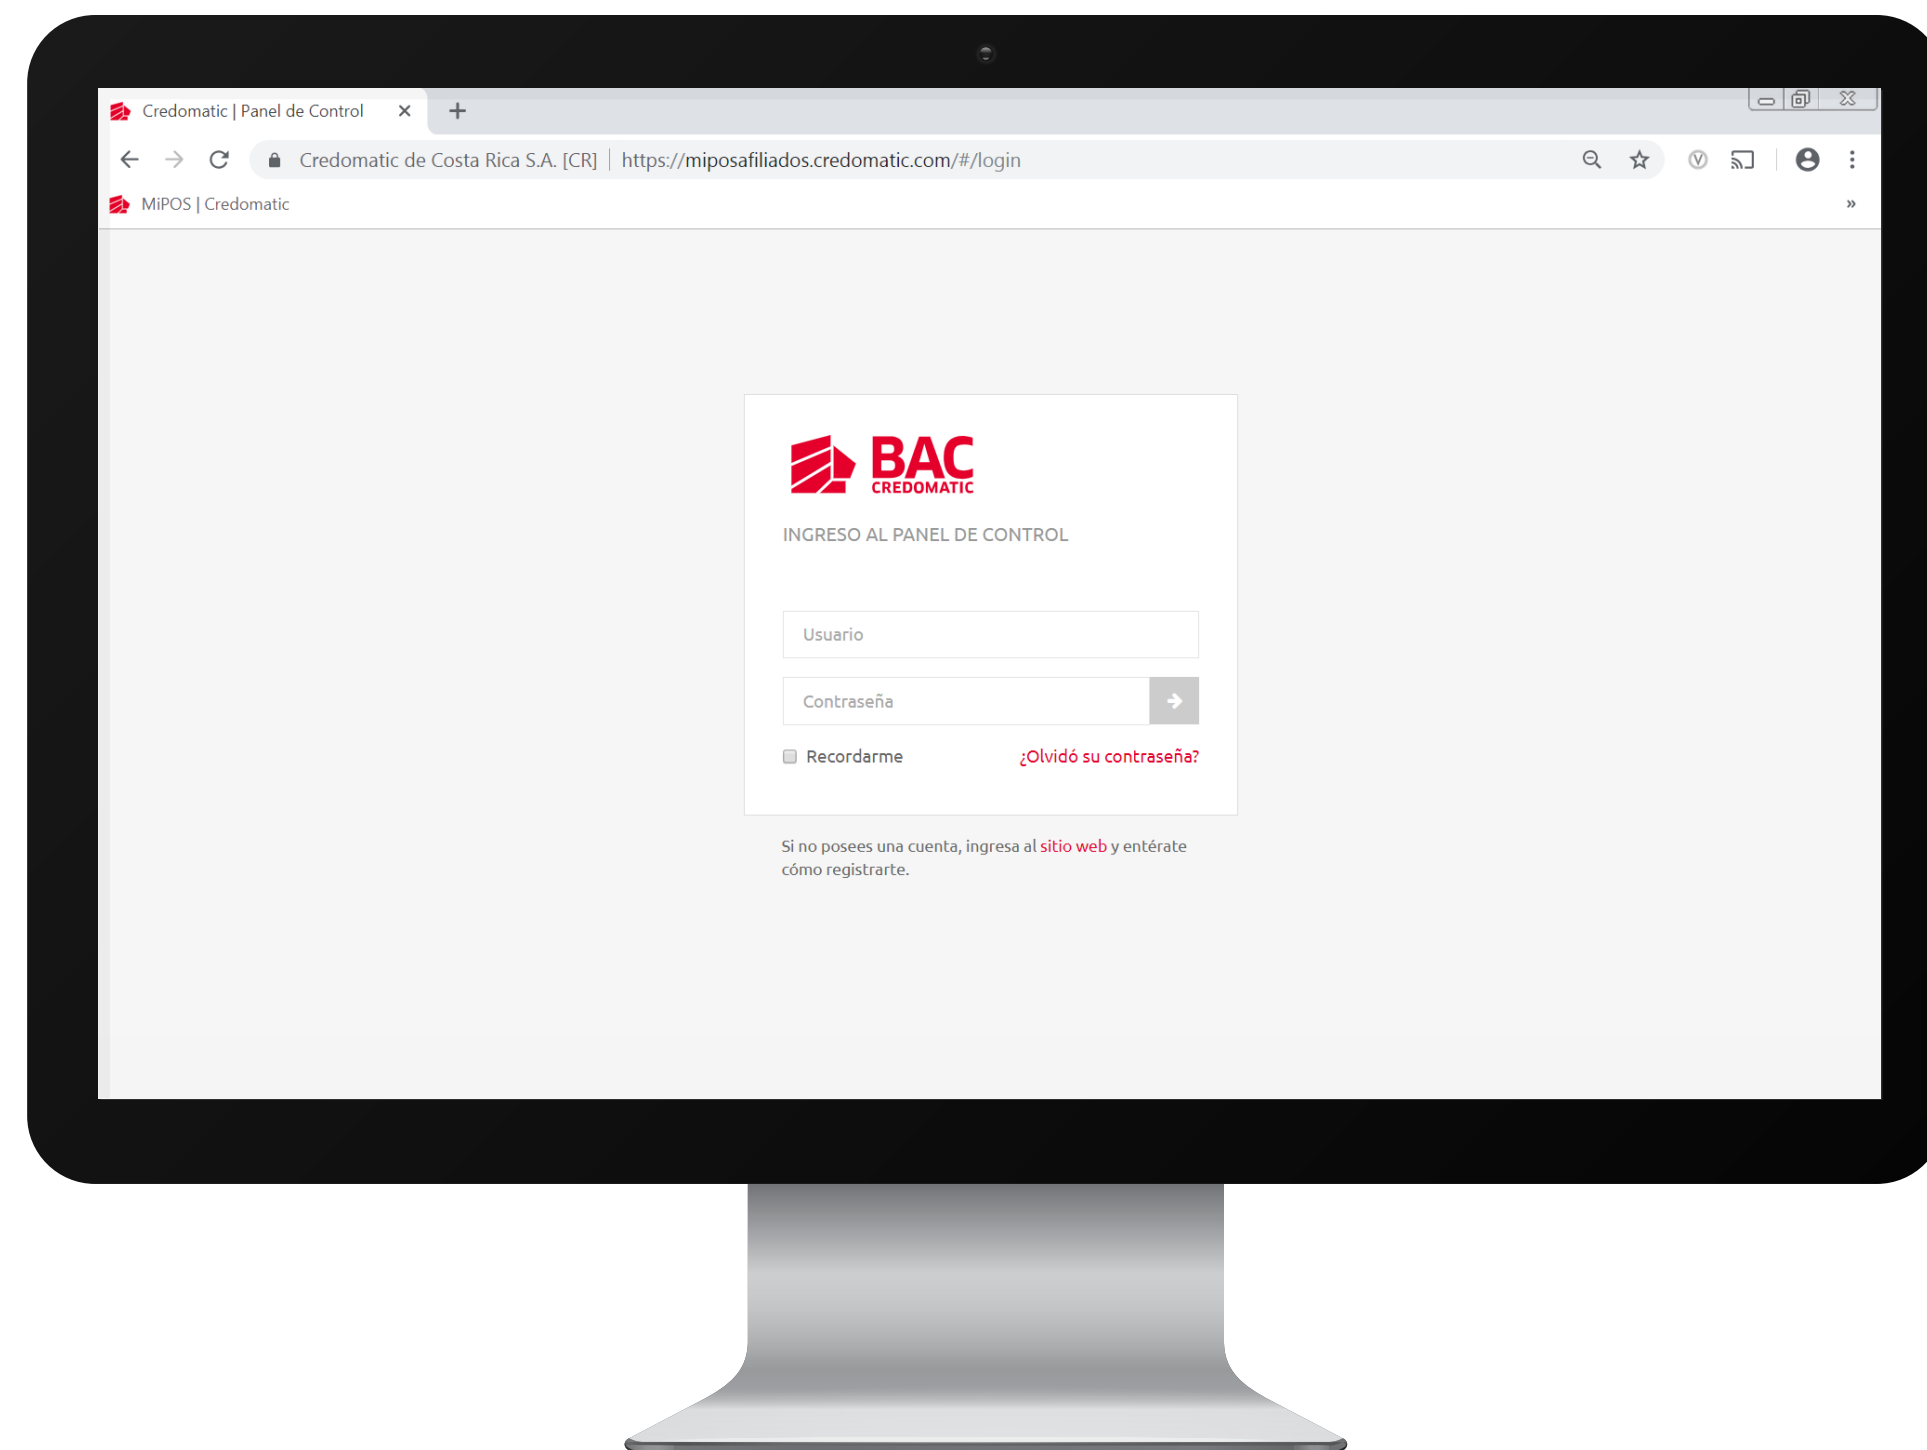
Credomatic | Panel de Control ×

Credomatic de Costa Rica S.A. [CR] | https://miposafiliados.credomatic.com/#/login

MiPOS | Credomatic

»

BAC CREDOMATIC

INGRESO AL PANEL DE CONTROL

Usuario

Contraseña

Recordarme

¿Olvidó su contraseña?

Si no posees una cuenta, ingresa al sitio web y entérate cómo registrarte.